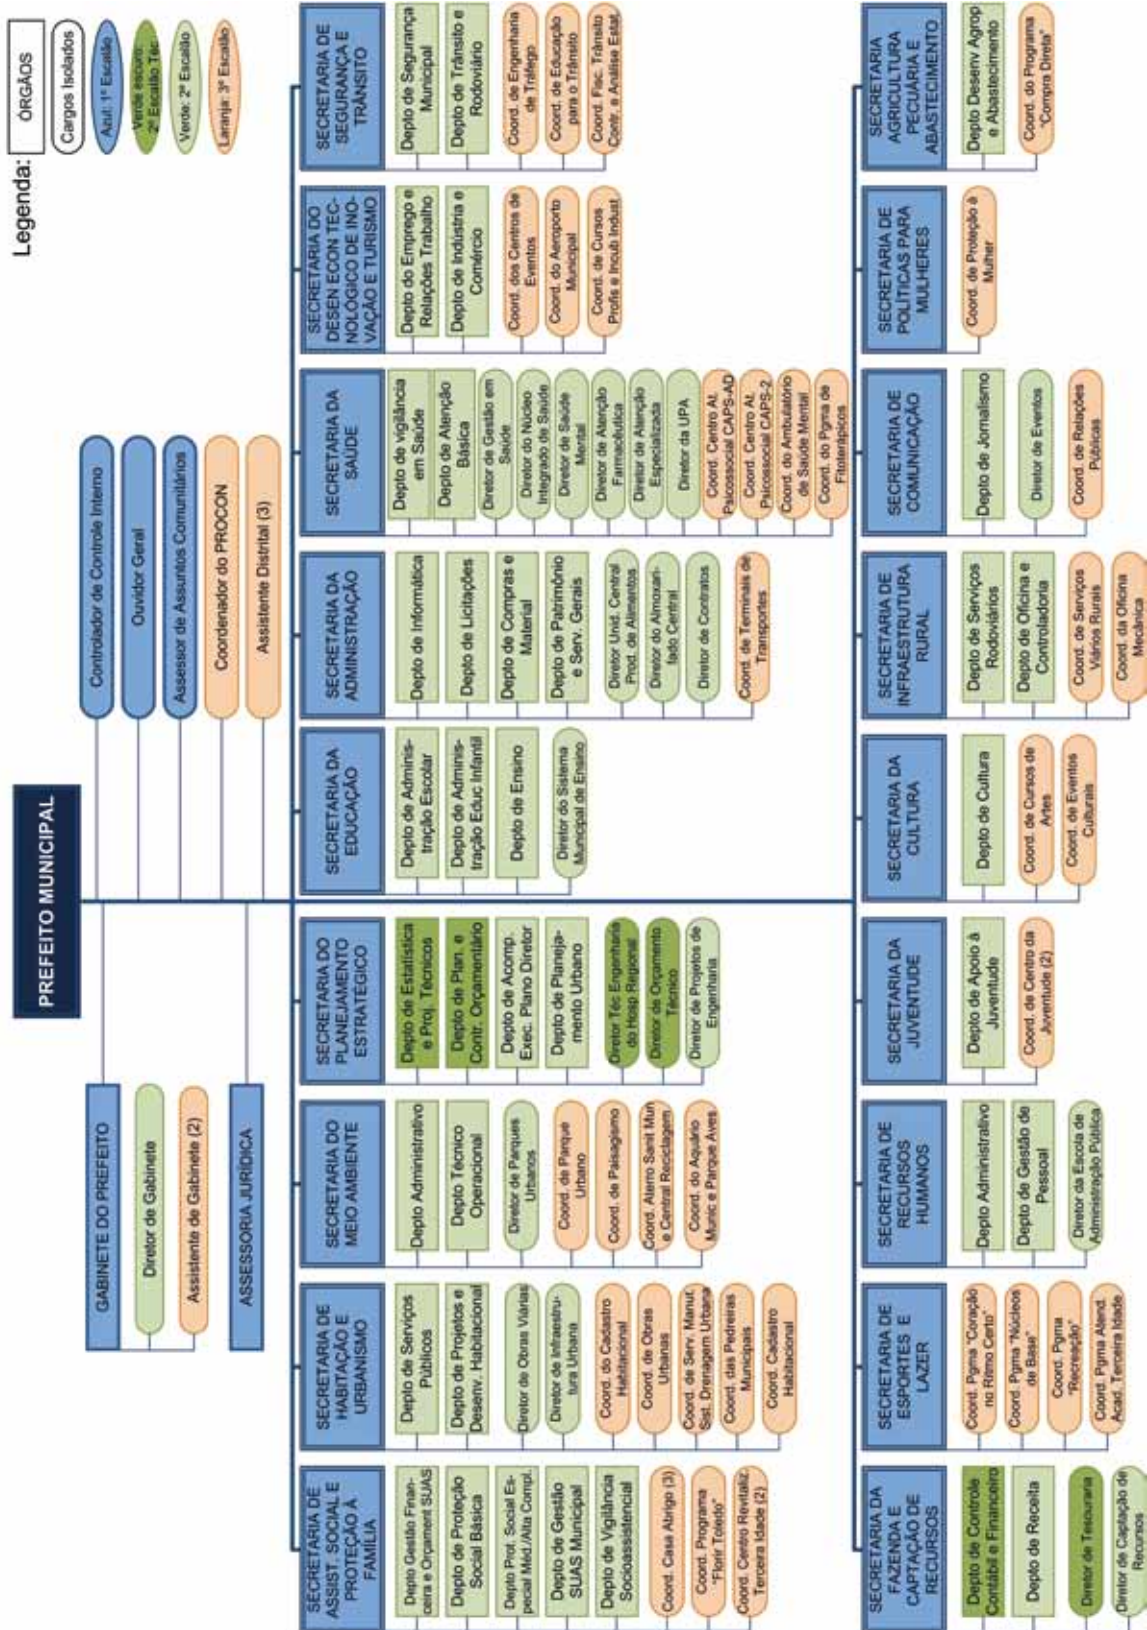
Legenda:

ÓRGÃOS

Cargos Isolados

Azul: 1º Escalão

Verde escuro: 2º Escalão Téc

Verde: 2º Escalão

Laranja: 3º Escalão

PREFEITO MUNICIPAL

GABINETE DO PREFEITO

Diretor de Gabinete

Assistente de Gabinete (2)

ASSESSORIA JURÍDICA

Controlador de Controle Interno

Ouvidor Geral

Assessor de Assuntos Comunitários

Coordenador do PROCON

Assistente Distrital (3)

SECRETARIA DE ASSIST. SOCIAL E PROTEÇÃO À FAMÍLIA

Depto Gestão Financeira e Orçament SUAS

Depto de Proteção Social Básica

Depto Prot. Social Especial Méd./Alta Compl.

Depto de Gestão SUAS Municipal

Depto de Vigilância Socioassistencial

Coord. Casa Abrigo (3)

Coord. Programa "Florir Toledo"

Coord. Centro Revitaliz. Terceira Idade (2)

SECRETARIA DE HABITAÇÃO E URBANISMO

Depto de Serviços Públicos

Depto de Projetos e Desenv. Habitacional

Diretor de Obras Viárias

Diretor de Infraestrutura Urbana

Coord. do Cadastro Habitacional

Coord. de Obras Urbanas

Coord. de Serv. Manut. Sist. Drenagem Urbana

Coord. das Pedreiras Municipais

Coord. Cadastro Habitacional

SECRETARIA DO MEIO AMBIENTE

Depto Administrativo

Depto Técnico Operacional

Diretor de Parques Urbanos

Coord. de Parque Urbano

Coord. de Paisagismo

Coord. Aterro Sanit Mun e Central Reciclagem

Coord. do Aquário Munic e Parque Aves

SECRETARIA DO PLANEJAMENTO ESTRATÉGICO

Depto de Estatística e Proj. Técnicos

Depto de Plan. e Contr. Orçamentário

Depto de Acomp. Exec. Plano Diretor

Depto de Planejamento Urbano

Diretor Téc Engenharia do Hosp Regional

Diretor de Orçamento Técnico

Diretor de Projetos de Engenharia

SECRETARIA DA EDUCAÇÃO

Depto de Administração Escolar

Depto de Administração Educ Infantil

Depto de Ensino

Diretor do Sistema Municipal de Ensino

SECRETARIA DA ADMINISTRAÇÃO

Depto de Informática

Depto de Licitações

Depto de Compras e Material

Depto de Patrimônio e Serv. Gerais

Diretor Unid. Central Prod. de Alimentos

Diretor do Almoxarifado Central

Diretor de Contratos

Coord. de Terminais de Transportes

SECRETARIA DA SAÚDE

Depto de vigilância em Saúde

Depto de Atenção Básica

Diretor de Gestão em Saúde

Diretor do Núcleo Integrado de Saúde

Diretor de Saúde Mental

Diretor de Atenção Farmacêutica

Diretor de Atenção Especializada

Diretor da UPA

Coord. Centro At. Psicossocial CAPS-AD

Coord. Centro At. Psicossocial CAPS-2

Coord. do Ambulatório de Saúde Mental

Coord. do Pgma de Fitoterápicos

SECRETARIA DO DESEN ECON TECNOLÓGICO DE INOVAÇÃO E TURISMO

Depto do Emprego e Relações Trabalho

Depto de Indústria e Comércio

Coord. dos Centros de Eventos

Coord. do Aeroporto Municipal

Coord. de Cursos Profis e Incub Indust

SECRETARIA DE SEGURANÇA E TRÂNSITO

Depto de Segurança Municipal

Depto de Trânsito e Rodoviário

Coord. de Engenharia de Tráfego

Coord. de Educação para o Trânsito

Coord. Fisc. Trânsito Contr. e Análise Estat

SECRETARIA DA FAZENDA E CAPTAÇÃO DE RECURSOS

Depto de Controle Contábil e Financeiro

Depto de Receita

Diretor de Tesouraria

Diretor de Captação de Recursos

SECRETARIA DE ESPORTES E LAZER

Coord. Pgma "Coração no Ritmo Certo"

Coord. Pgma "Núcleos de Base"

Coord. Pgma "Recreação"

Coord. Pgma Atend. Acad. Terceira Idade

SECRETARIA DE RECURSOS HUMANOS

Depto Administrativo

Depto de Gestão de Pessoal

Diretor da Escola de Administração Pública

SECRETARIA DA JUVENTUDE

Depto de Apoio à Juventude

Coord. de Centro da Juventude (2)

SECRETARIA DA CULTURA

Depto de Cultura

Coord. de Cursos de Artes

Coord. de Eventos Culturais

SECRETARIA DE INFRAESTRUTURA RURAL

Depto de Serviços Rodoviários

Depto de Oficina e Controladoria

Coord. de Serviços Viários Rurais

Coord. da Oficina Mecânica

SECRETARIA DE COMUNICAÇÃO

Depto de Jornalismo

Diretor de Eventos

Coord. de Relações Públicas

SECRETARIA DE POLÍTICAS PARA MULHERES

Coord. de Proteção à Mulher

SECRETARIA AGRICULTURA PECUÁRIA E ABASTECIMENTO

Depto Desenv Agrop e Abastecimento

Coord. do Programa "Compra Direta"